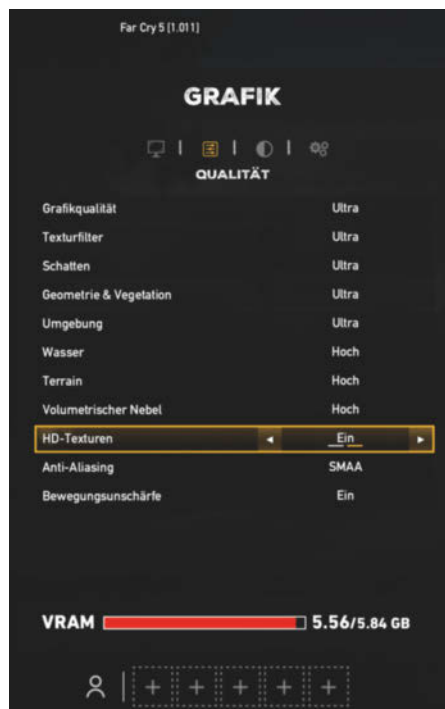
Far Cry 5 [1.011]

GRAFIK

QUALITÄT

| | |
|---|---|
| Grafikqualität | Ultra |
| Texturfilter | Ultra |
| Schatten | Ultra |
| Geometrie & Vegetation | Ultra |
| Umgebung | Ultra |
| Wasser | Hoch |
| Terrain | Hoch |
| Volumetrischer Nebel | Hoch |
| HD-Texturen | ◄ Ein ► |
| Anti-Aliasing | SMAA |
| Bewegungsunschärfe | Ein |

VRAM 5.56/5.84 GB

+ + + + +